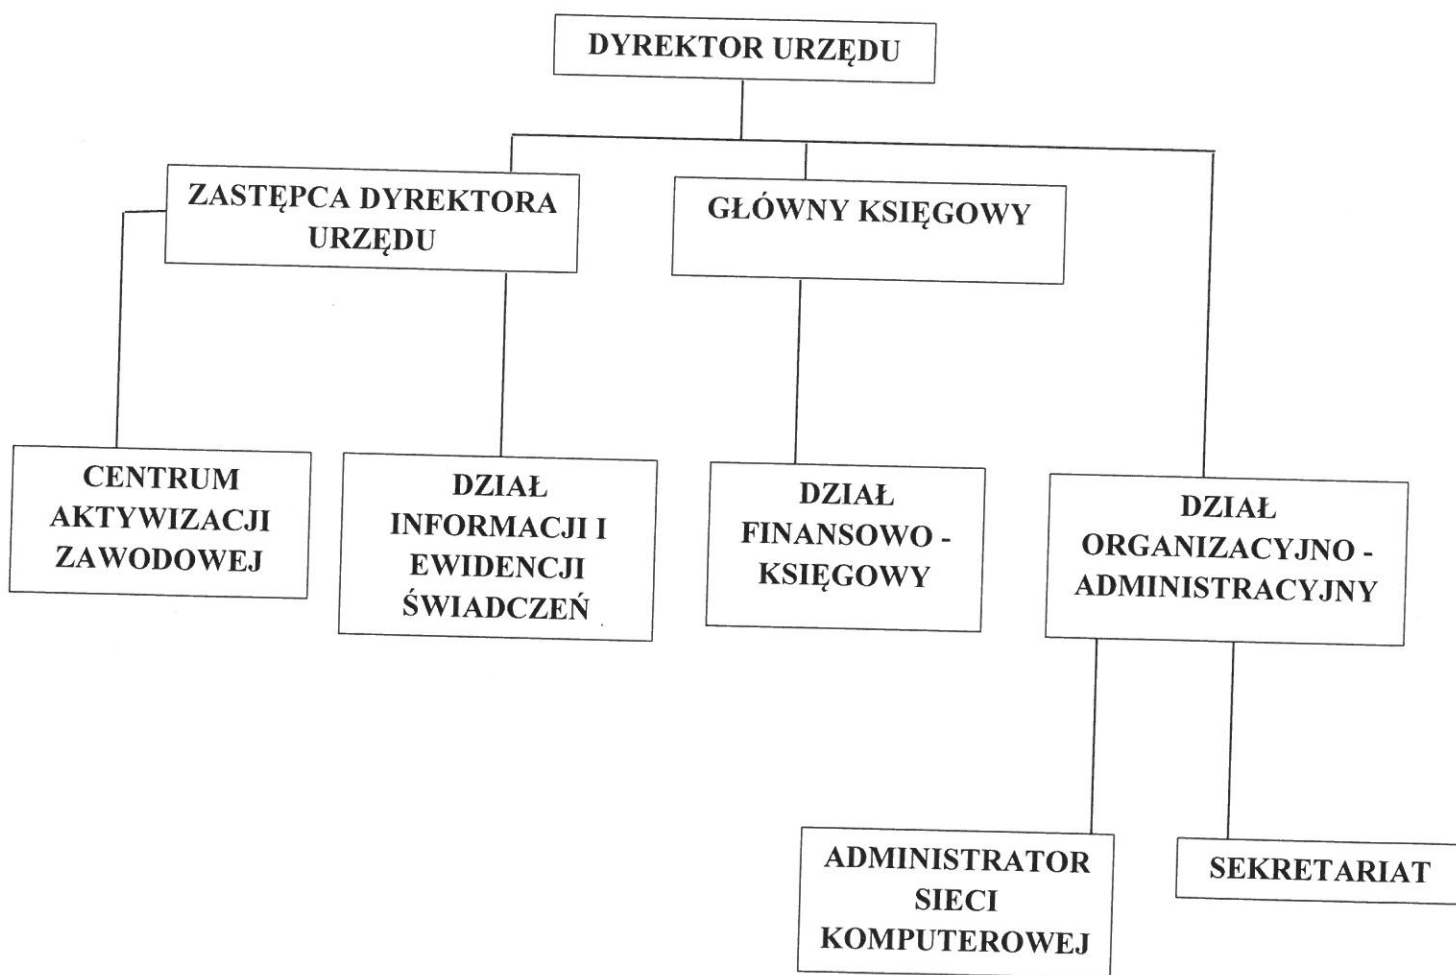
DYREKTOR URZĘDU

ZASTĘPCA DYREKTORA URZĘDU

GŁÓWNY KSIĘGOWY

CENTRUM AKTYWIZACJI ZAWODOWEJ

DZIAŁ INFORMACJI I EWIDENCJI ŚWIADCZEŃ

DZIAŁ FINANSOWO - KSIĘGOWY

DZIAŁ ORGANIZACYJNO - ADMINISTRACYJNY

ADMINISTRATOR SIECI KOMPUTEROWEJ

SEKRETARIAT